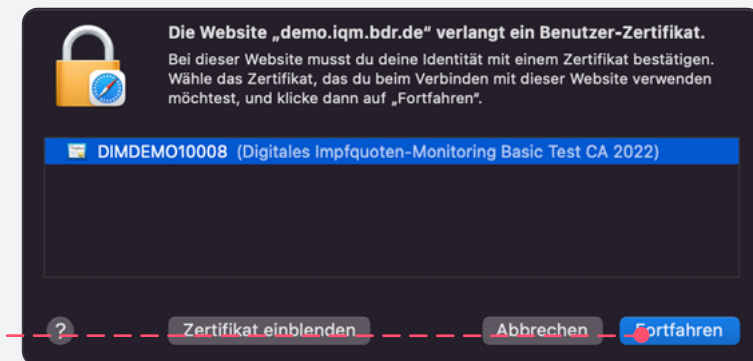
Die Website „demo.iqm.bdr.de" verlangt ein Benutzer-Zertifikat.

Bei dieser Website musst du deine Identität mit einem Zertifikat bestätigen. Wähle das Zertifikat, das du beim Verbinden mit dieser Website verwenden möchtest, und klicke dann auf „Fortfahren".

DIMDEMO10008 (Digitales Impfquoten-Monitoring Basic Test CA 2022)

?

Zertifikat einblenden

Abbrechen

Fortfahren